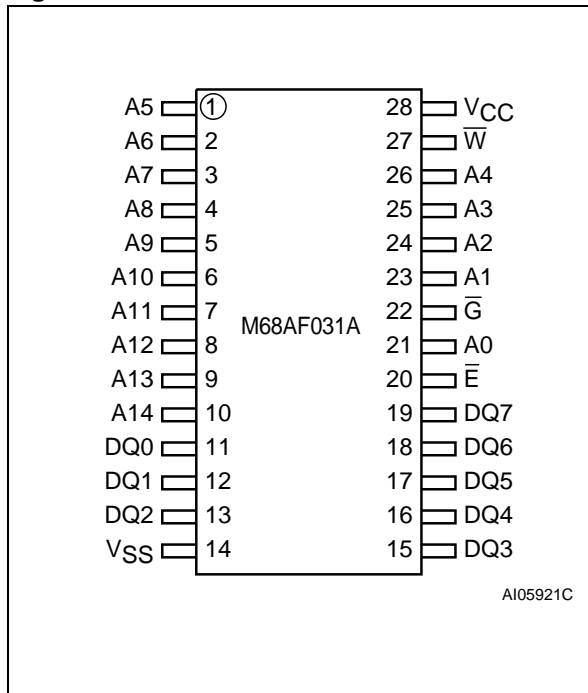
A5 1
A6 2
A7 3
A8 4
A9 5
A10 6
A11 7
A12 8
A13 9
A14 10
DQ0 11
DQ1 12
DQ2 13
$V_{SS}$ 14

M68AF031A

28 $V_{CC}$
27 $\overline{W}$
26 A4
25 A3
24 A2
23 A1
22 $\overline{G}$
21 A0
20 $\overline{E}$
19 DQ7
18 DQ6
17 DQ5
16 DQ4
15 DQ3

AI05921C